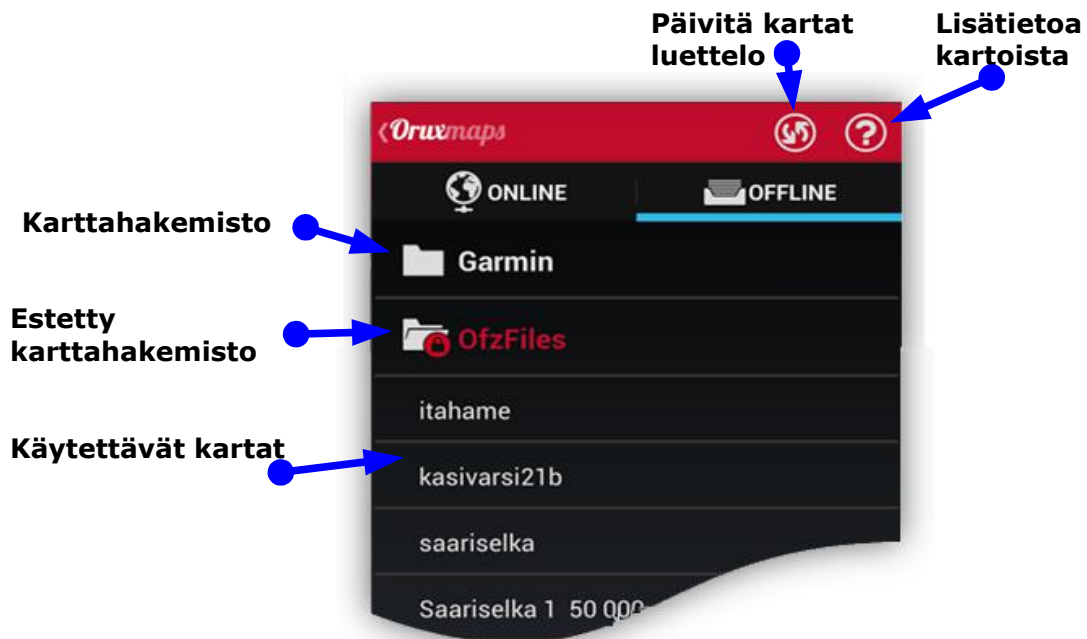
Päivitä kartat luettelo

Lisätietoa kartoista

Oruxmaps

ONLINE

OFFLINE

Karttahakemisto

Garmin

Estetty karttahakemisto

OfzFiles

itahame

Käytettävät kartat

kasivarsi21b

saariselka

Saariselka 1 50 000